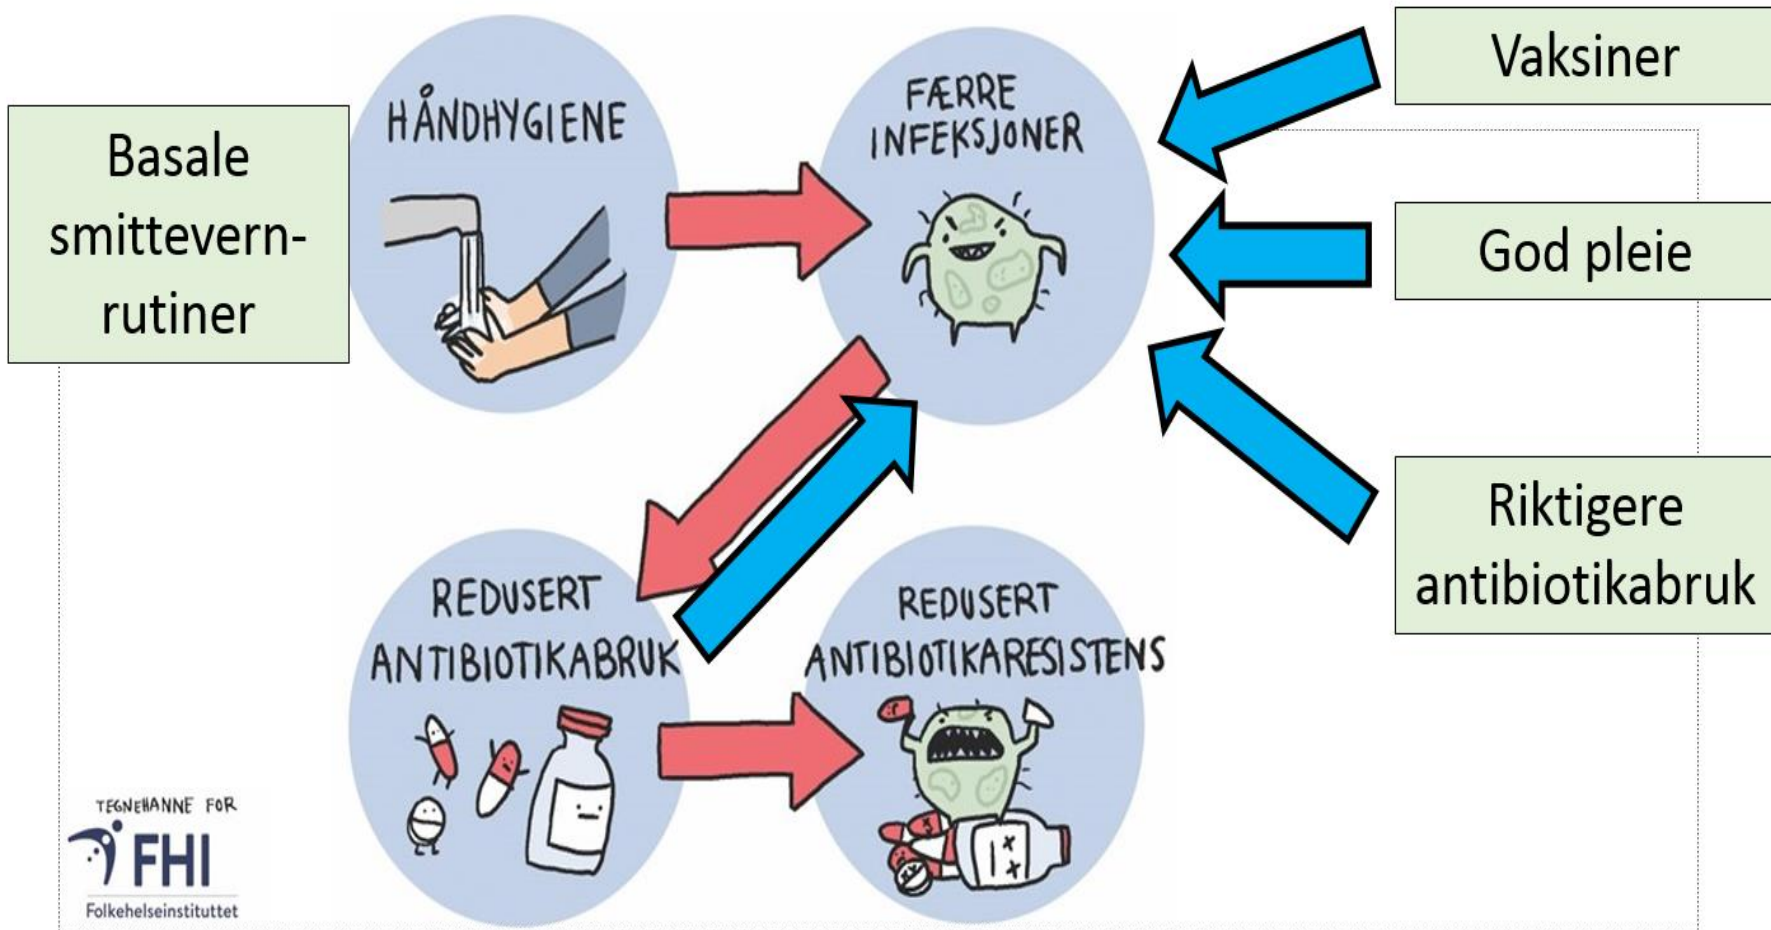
Basale smittevern-rutiner

HÅNDHYGIENE

FÆRRE INFEKSJONER

Vaksiner

God pleie

Riktigere antibiotikabruk

REDUSERT ANTIBIOTIKABRUK

REDUSERT ANTIBIOTIKARESISTENS

TEGNEHANNE FOR
FHI
Folkehelseinstituttet